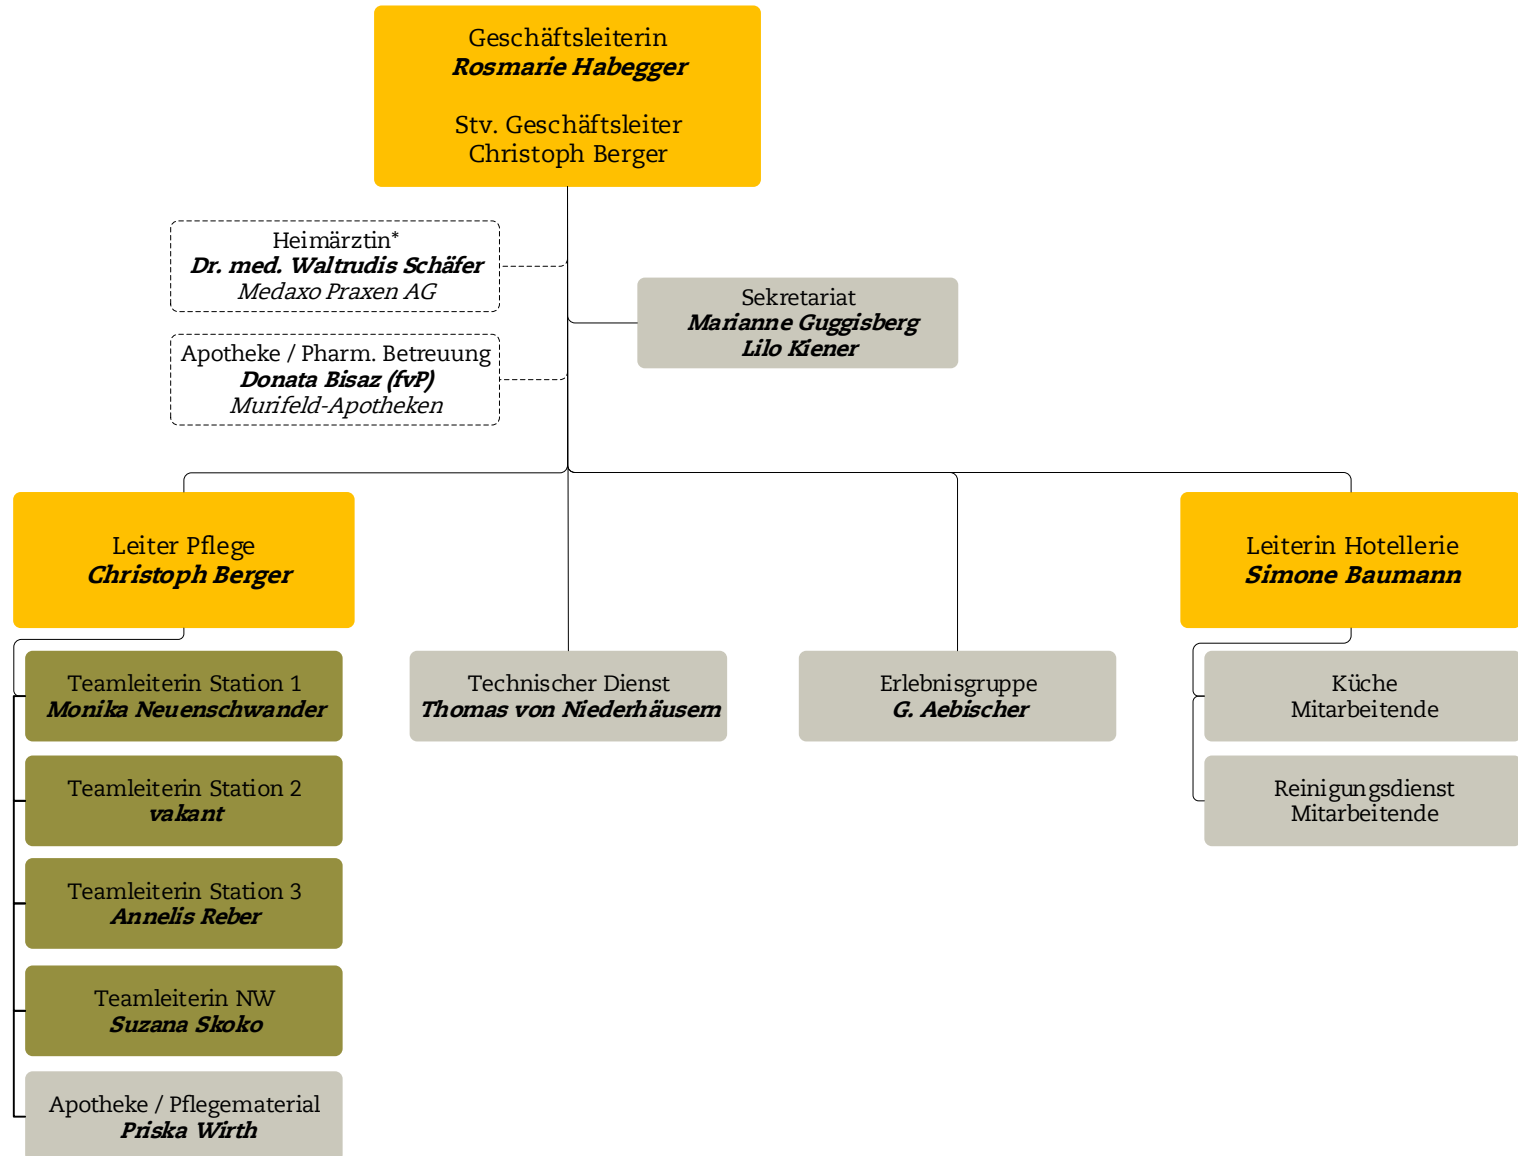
Geschäftsleiterin
***Rosmarie Habegger***

Stv. Geschäftsleiter
Christoph Berger

Heimärztin*
***Dr. med. Waltrudis Schäfer***
*Medaxo Praxen AG*

Apotheke / Pharm. Betreuung
***Donata Bisaz (fvP)***
*Murifeld-Apotheken*

Sekretariat
***Marianne Guggisberg***
***Lilo Kiener***

Leiter Pflege
***Christoph Berger***

Leiterin Hotellerie
***Simone Baumann***

Teamleiterin Station 1
***Monika Neuenschwander***

Teamleiterin Station 2
***vakant***

Teamleiterin Station 3
***Annelis Reber***

Teamleiterin NW
***Suzana Skoko***

Apotheke / Pflegematerial
***Priska Wirth***

Technischer Dienst
***Thomas von Niederhäusern***

Erlebnisgruppe
***G. Aebischer***

Küche
Mitarbeitende

Reinigungsdienst
Mitarbeitende